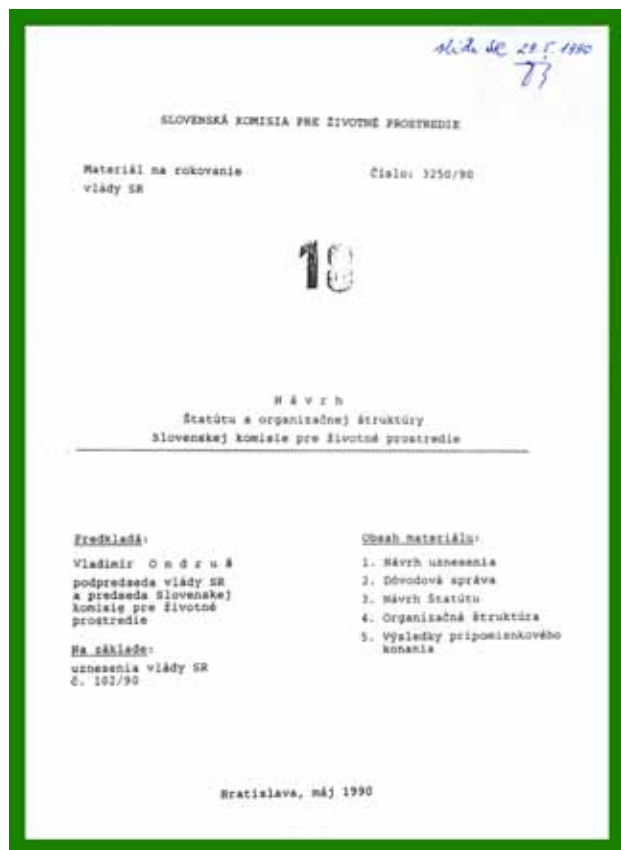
sl.d. SK 29.5.1990
73

SLOVENSKÁ KOMISIA PRE ŽIVOTNÉ PROSTREDIE

Materiál na rokovanie vlády SR

Číslo: 3250/90

18

N á v r h
Štatútu a organizačnej štruktúry
Slovenskej komisie pre životné prostredie

Predkladá:

Vladimír O n d r u š
podpredseda vlády SR a predseda Slovenskej komisie pre životné prostredie

Na základe:
uznesenia vlády SR č. 102/90

Obsah materiálu:

1. Návrh uznesenia
2. Dôvodová správa
3. Návrh Štatútu
4. Organizačná štruktúra
5. Výsledky pripomienkového konania

Bratislava, máj 1990